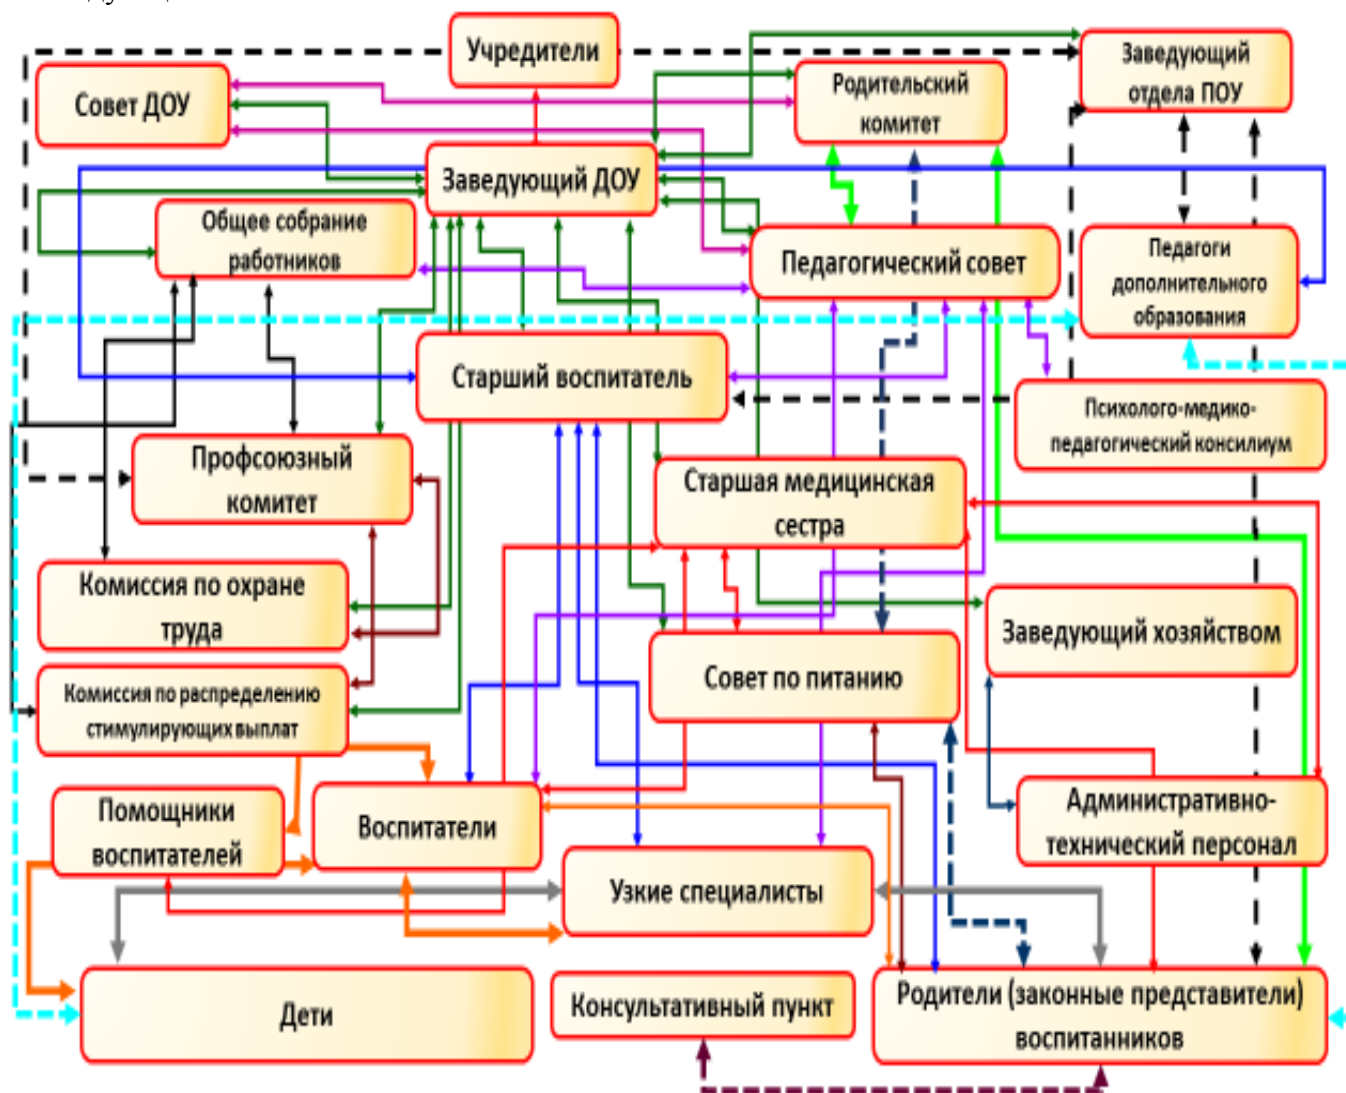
Учредители

Совет ДОУ

Родительский комитет

Заведующий отдела ПОУ

Заведующий ДОУ

Общее собрание работников

Педагогический совет

Педагоги дополнительного образования

Старший воспитатель

Психолого-медико-педагогический консилиум

Профсоюзный комитет

Старшая медицинская сестра

Комиссия по охране труда

Заведующий хозяйством

Совет по питанию

Комиссия по распределению стимулирующих выплат

Административно-технический персонал

Помощники воспитателей

Воспитатели

Узкие специалисты

Дети

Консультативный пункт

Родители (законные представители) воспитанников